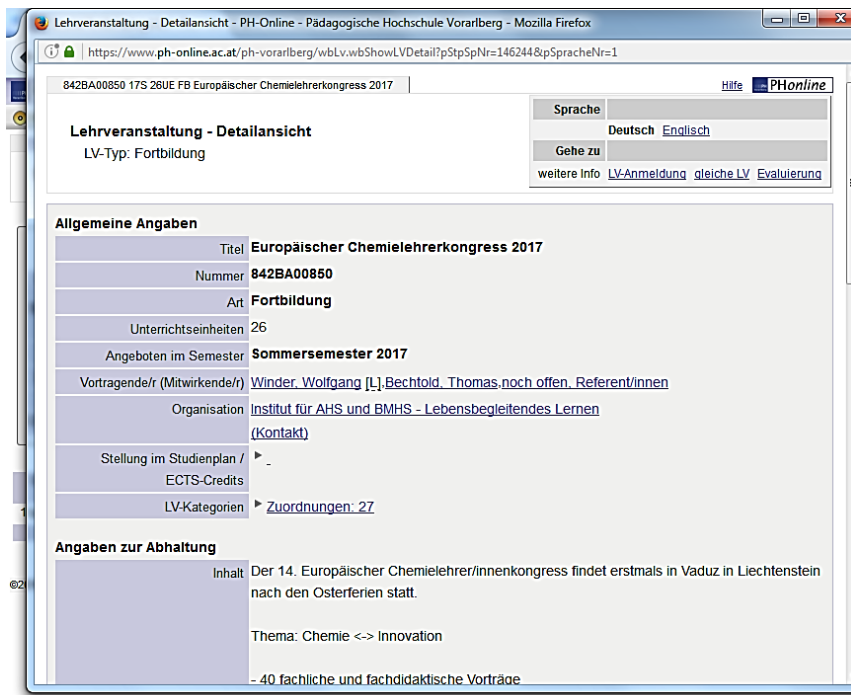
Lehrveranstaltung - Detailansicht - PH-Online - Pädagogische Hochschule Vorarlberg - Mozilla Firefox

https://www.ph-online.ac.at/ph-vorarlberg/wbLv.wbShowLVDetail?pStpSpNr=146244&pSpracheNr=1

842BA00850 17S 26UE FB Europäischer Chemielehrerkongress 2017

Hilfe PHonline

Lehrveranstaltung - Detailansicht
LV-Typ: Fortbildung

| Sprache | |
|---|---|
| | Deutsch Englisch |
| Gehe zu | |
| weitere Info | LV-Anmeldung gleiche LV Evaluierung |

Allgemeine Angaben

| | |
|---|---|
| Titel | Europäischer Chemielehrerkongress 2017 |
| Nummer | 842BA00850 |
| Art | Fortbildung |
| Unterrichtseinheiten | 26 |
| Angeboten im Semester | Sommersemester 2017 |
| Vortragende/r (Mitwirkende/r) | Winder, Wolfgang [L], Bechtold, Thomas, noch offen, Referent/innen |
| Organisation | Institut für AHS und BMHS - Lebensbegleitendes Lernen (Kontakt) |
| Stellung im Studienplan / ECTS-Credits | - |
| LV-Kategorien | Zuordnungen: 27 |

Angaben zur Abhaltung

Inhalt Der 14. Europäischer Chemielehrer/innenkongress findet erstmals in Vaduz in Liechtenstein nach den Osterferien statt.

Thema: Chemie <-> Innovation

- 40 fachliche und fachdidaktische Vorträge